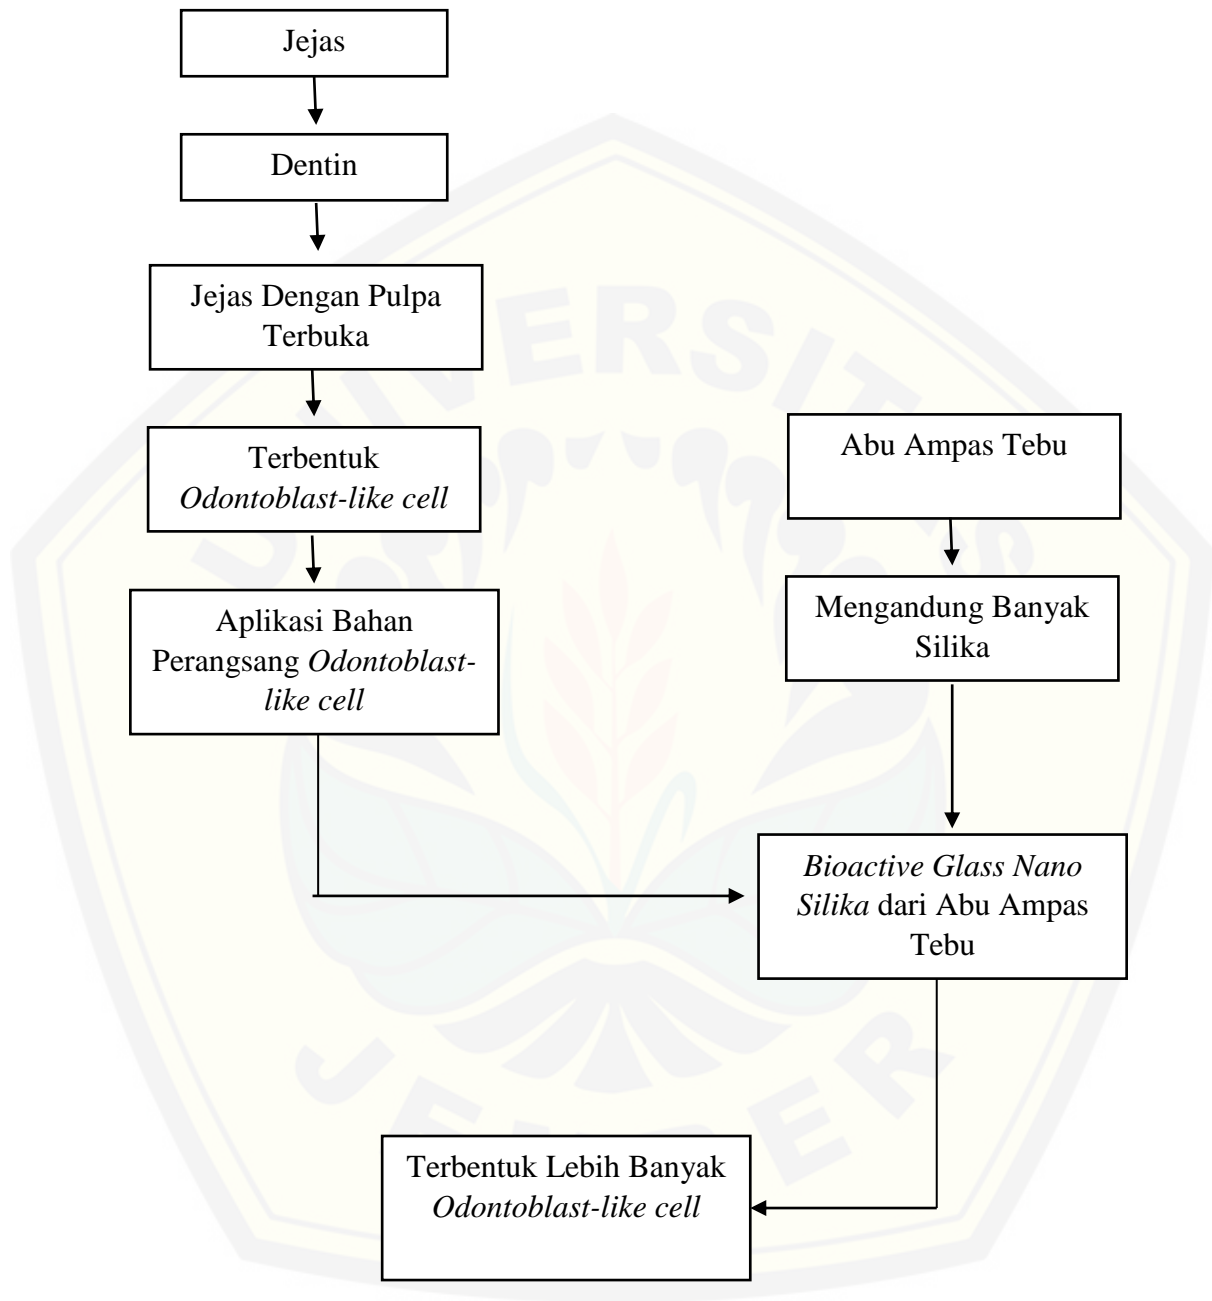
Jejas

Dentin

Jejas Dengan Pulpa Terbuka

Terbentuk *Odontoblast-like cell*

Aplikasi Bahan Perangsang *Odontoblast-like cell*

Abu Ampas Tebu

Mengandung Banyak Silika

*Bioactive Glass Nano Silika* dari Abu Ampas Tebu

Terbentuk Lebih Banyak *Odontoblast-like cell*